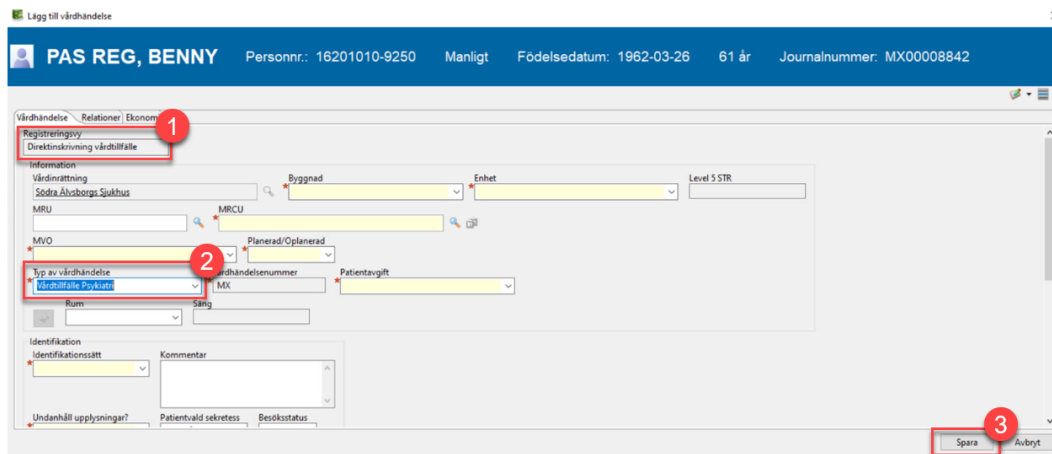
Lägg till vårdhändelse

PAS REG, BENNY Personnr.: 16201010-9250 Manligt Födelsedatum: 1962-03-26 61 år Journalnummer: MX00008842

Vårdhändelse Relationer Ekonom

1

Registreringsvy
Direktinskrivning vårdtillfälle

Information
Vårdinrättning
Södra Älvsborgs Sjukhus
Byggnad
Enhet
Level 5 STR

MRU
MRCU

MVO
Planerad/Oplanerad

2

Typ av vårdhändelse
Vårdtillfälle Psykiatri
Vårdhändelsenummer
MX
Patientavgift

Rum
Säng

Identifikation
Identifikationssätt
Kommentar

Undanhåll upplysningar?
Patientvald sekretess
Besöksstatus

3

Spara
Avbryt